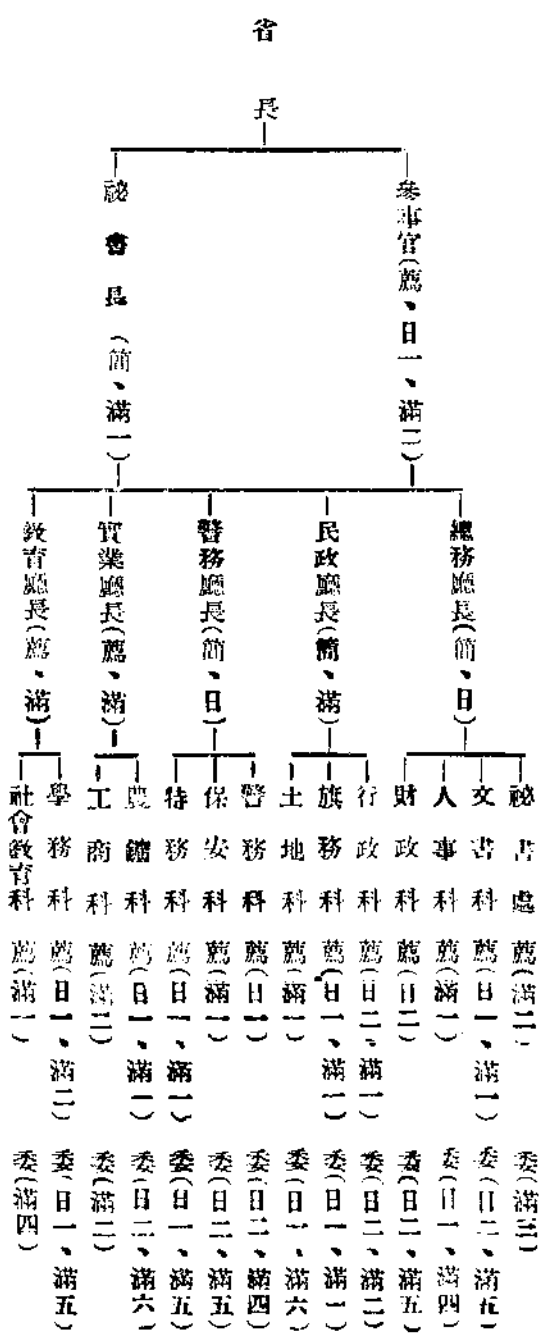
省

長

秘書長（簡、滿一）

參事官（薦、日一、滿二）

教育廳長（薦、滿）

實業廳長（薦、滿）

警務廳長（簡、日）

民政廳長（簡、滿）

總務廳長（簡、日）

社會教育科 薦（滿一） 委（滿四）

學務科 薦（日一、滿二） 委（日一、滿五）

工商科 薦（滿二） 委（滿二）

農鑛科 薦（日一、滿一） 委（日二、滿六）

特務科 薦（日一、滿一） 委（日一、滿五）

保安科 薦（滿一） 委（日二、滿五）

警務科 薦（日一） 委（日二、滿四）

土地科 薦（滿一） 委（日一、滿六）

旗務科 薦（日一、滿一） 委（日一、滿一）

行政科 薦（日二、滿一） 委（日二、滿二）

財政科 薦（日二） 委（日二、滿五）

人事科 薦（滿一） 委（日一、滿四）

文書科 薦（日一、滿一） 委（日二、滿五）

秘書處 薦（滿二） 委（滿三）